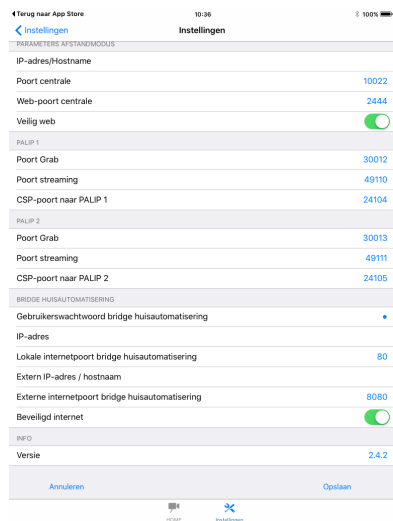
◂ Terug naar App Store 10:36 100%

< Instellingen Instellingen

PARAMETERS AFSTANDMODUS

IP-adres/Hostname

Poort centrale 10022

Web-poort centrale 2444

Veilig web

PALIP 1

Poort Grab 30012

Poort streaming 49110

CSP-poort naar PALIP 1 24104

PALIP 2

Poort Grab 30013

Poort streaming 49111

CSP-poort naar PALIP 2 24105

BRIDGE HUISAUTOMATISERING

Gebruikerswachtwoord bridge huisautomatisering •

IP-adres

Lokale internetpoort bridge huisautomatisering 80

Extern IP-adres / hostnaam

Externe internetpoort bridge huisautomatisering 8080

Beveiligd internet

INFO

Versie 2.4.2

Annuleren Opslaan

HOME Instellingen